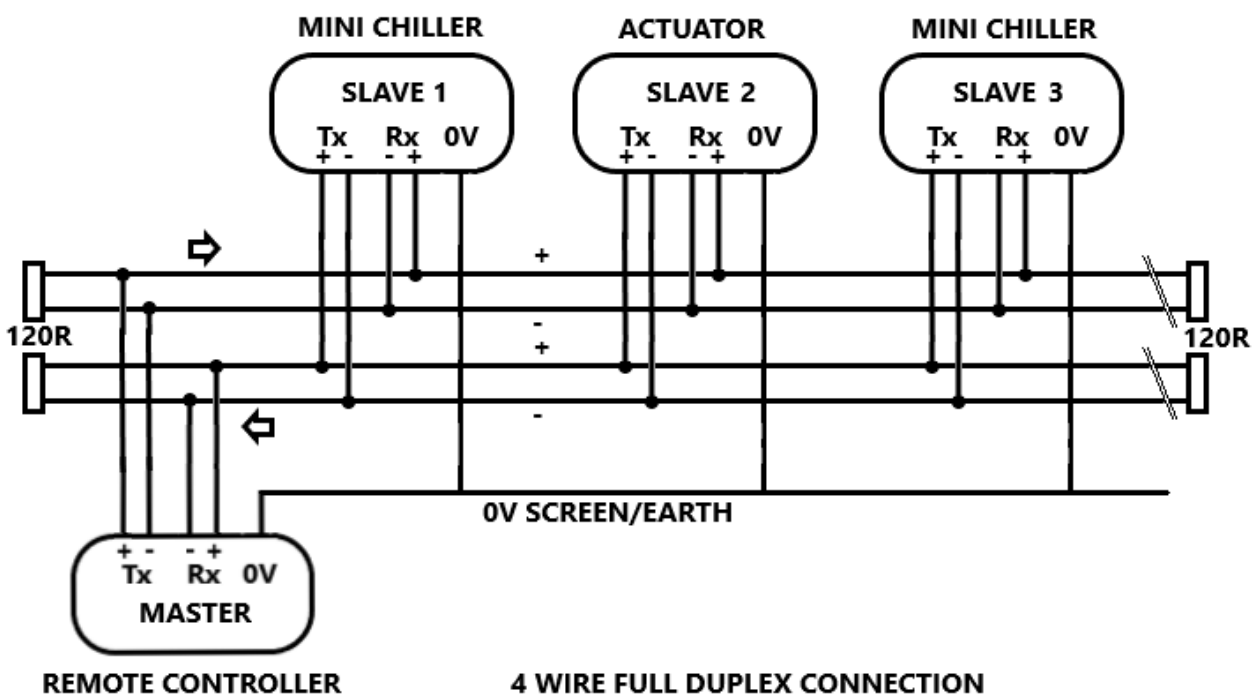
MINI CHILLER
SLAVE 1
Tx + -
Rx - +
0V

ACTUATOR
SLAVE 2
Tx + -
Rx - +
0V

MINI CHILLER
SLAVE 3
Tx + -
Rx - +
0V

+
-
+
-

120R
120R

0V SCREEN/EARTH

+ -
Tx
- +
Rx
0V
MASTER

REMOTE CONTROLLER

4 WIRE FULL DUPLEX CONNECTION